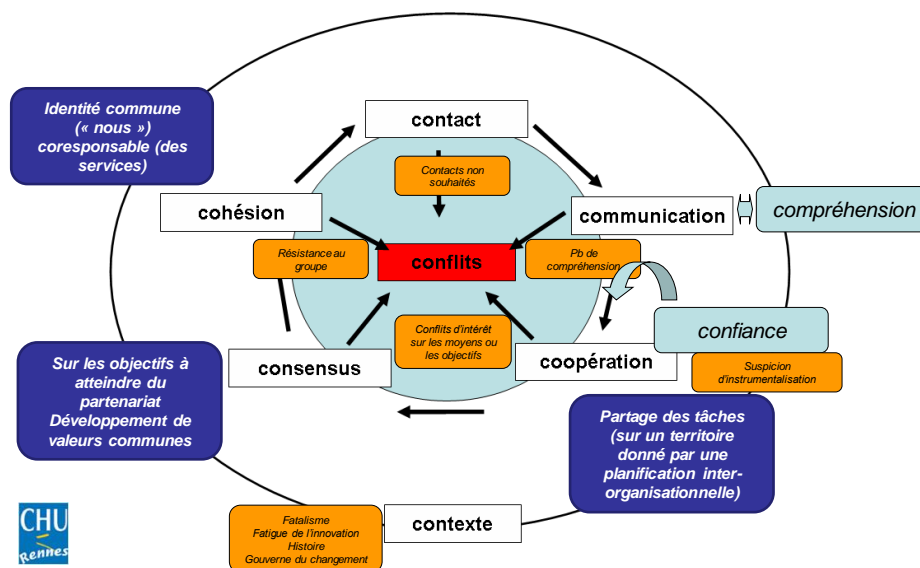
Identité commune (« nous ») coresponsable (des services)

contact

Contacts non souhaités

cohésion

communication

compréhension

Résistance au groupe

conflits

Pb de compréhension

confiance

Conflits d'intérêt sur les moyens ou les objectifs

coopération

Suspicion d'instrumentalisation

consensus

Sur les objectifs à atteindre du partenariat Développement de valeurs communes

Partage des tâches (sur un territoire donné par une planification inter-organisationnelle)

CHU Rennes

Fatalisme
Fatigue de l'innovation
Histoire
Gouverne du changement

contexte